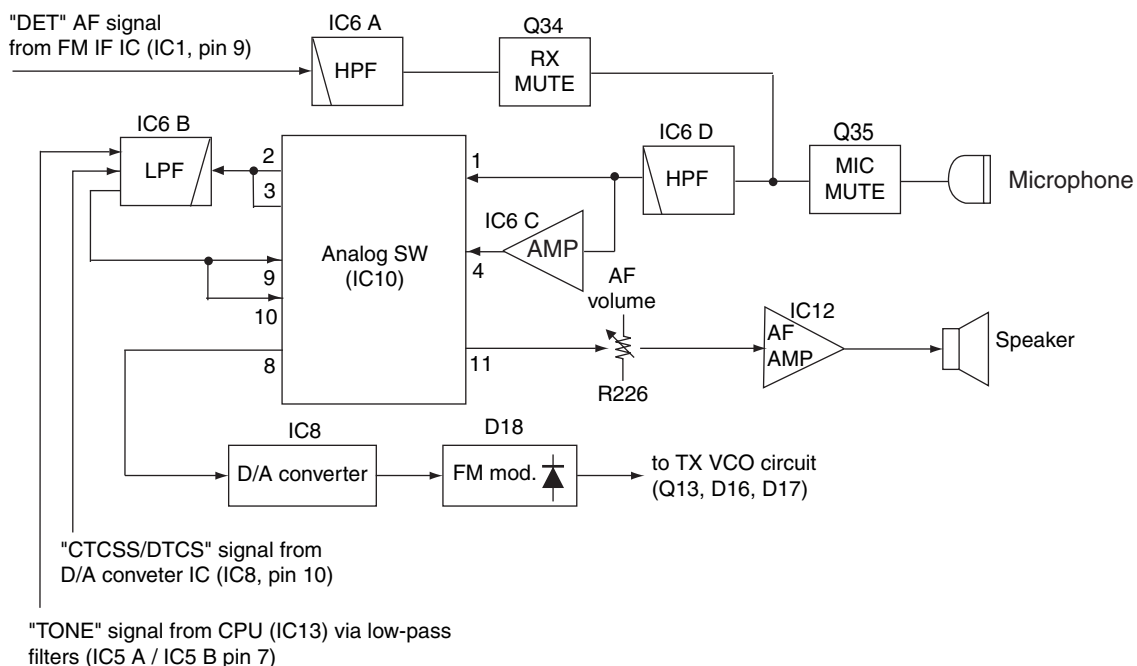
"DET" AF signal from FM IF IC (IC1, pin 9)

IC6 A
HPF

Q34
RX MUTE

IC6 B
LPF

2
3

Analog SW (IC10)

1
4
9
10
8
11

IC6 D
HPF

Q35
MIC MUTE

Microphone

IC6 C
AMP

AF volume

R226

IC12
AF AMP

Speaker

IC8
D/A converter

D18
FM mod.

to TX VCO circuit (Q13, D16, D17)

"CTCSS/DTCS" signal from D/A conveter IC (IC8, pin 10)

"TONE" signal from CPU (IC13) via low-pass filters (IC5 A / IC5 B pin 7)